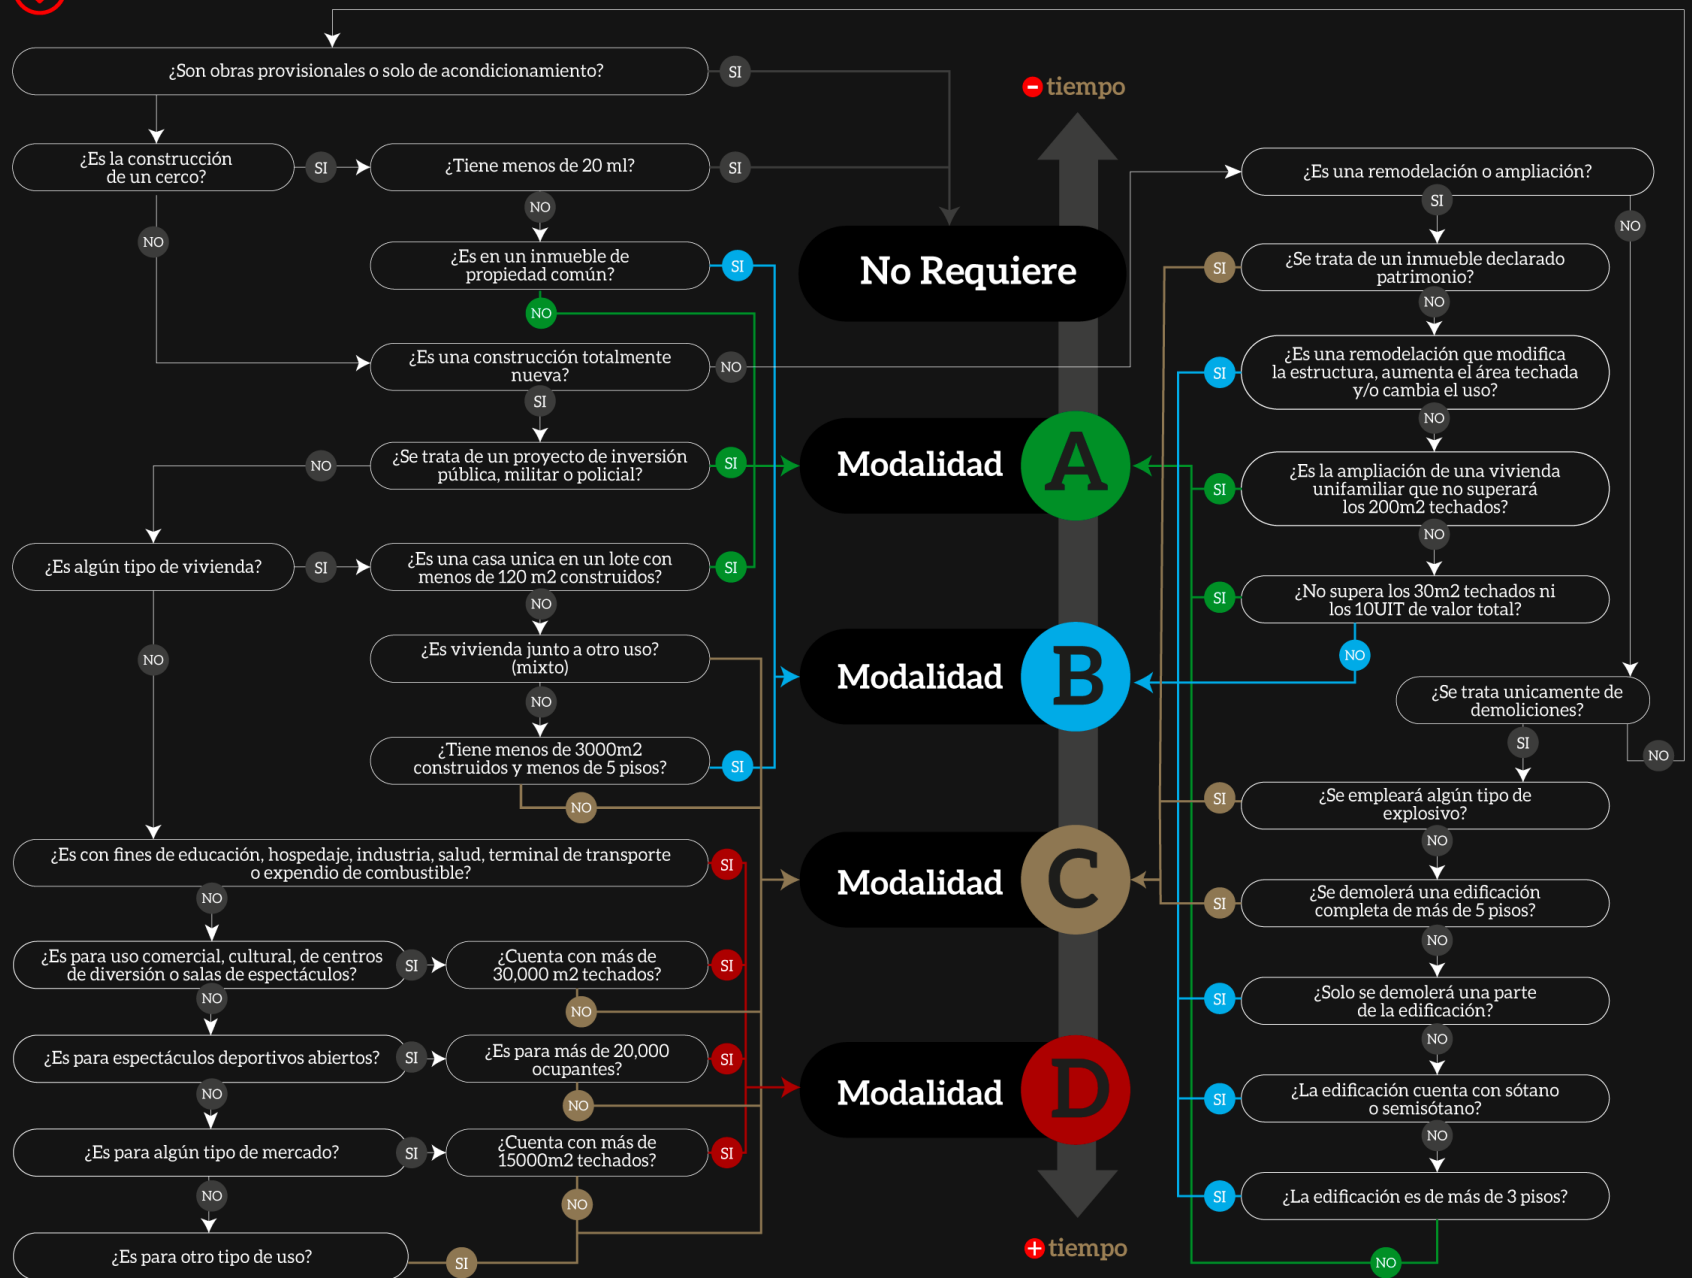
¿Son obras provisionales o solo de acondicionamiento?
SI

¿Es la construcción de un cerco?
SI
¿Tiene menos de 20 ml?
SI
NO
NO
¿Es en un inmueble de propiedad común?
SI
NO
¿Es una construcción totalmente nueva?
NO
SI
¿Se trata de un proyecto de inversión pública, militar o policial?
NO
SI
¿Es algún tipo de vivienda?
SI
¿Es una casa unica en un lote con menos de 120 m2 construidos?
SI
NO
NO
¿Es vivienda junto a otro uso? (mixto)
NO
¿Tiene menos de 3000m2 construidos y menos de 5 pisos?
SI
NO
¿Es con fines de educación, hospedaje, industria, salud, terminal de transporte o expendio de combustible?
SI
NO
¿Es para uso comercial, cultural, de centros de diversión o salas de espectáculos?
SI
¿Cuenta con más de 30,000 m2 techados?
SI
NO
NO
¿Es para espectáculos deportivos abiertos?
SI
¿Es para más de 20,000 ocupantes?
SI
NO
NO
¿Es para algún tipo de mercado?
SI
¿Cuenta con más de 15000m2 techados?
SI
NO
NO
¿Es para otro tipo de uso?
SI

− tiempo
No Requiere
Modalidad A
Modalidad B
Modalidad C
Modalidad D
+ tiempo

¿Es una remodelación o ampliación?
SI
NO
SI
¿Se trata de un inmueble declarado patrimonio?
NO
SI
¿Es una remodelación que modifica la estructura, aumenta el área techada y/o cambia el uso?
NO
SI
¿Es la ampliación de una vivienda unifamiliar que no superará los 200m2 techados?
NO
SI
¿No supera los 30m2 techados ni los 10UIT de valor total?
NO
¿Se trata unicamente de demoliciones?
SI
NO
SI
¿Se empleará algún tipo de explosivo?
NO
SI
¿Se demolerá una edificación completa de más de 5 pisos?
NO
SI
¿Solo se demolerá una parte de la edificación?
NO
SI
¿La edificación cuenta con sótano o semisótano?
NO
SI
¿La edificación es de más de 3 pisos?
NO